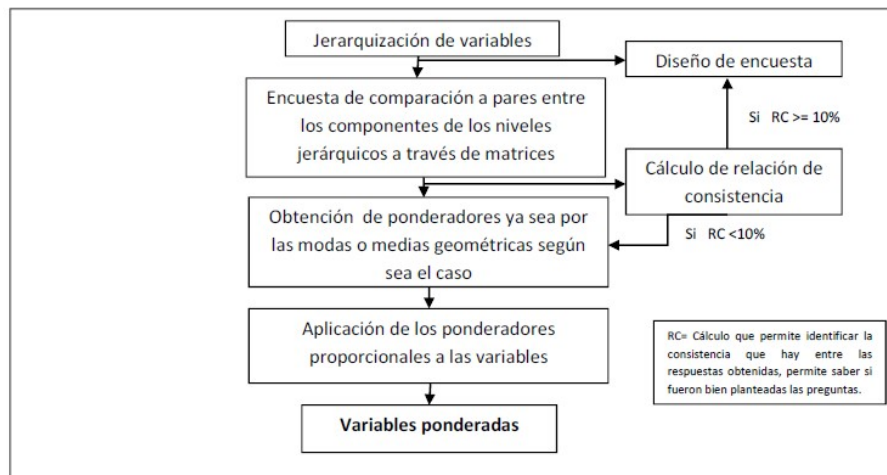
Jerarquización de variables

Diseño de encuesta

Encuesta de comparación a pares entre los componentes de los niveles jerárquicos a través de matrices

Si RC >= 10%

Cálculo de relación de consistencia

Obtención de ponderadores ya sea por las modas o medias geométricas según sea el caso

Si RC <10%

Aplicación de los ponderadores proporcionales a las variables

RC= Cálculo que permite identificar la consistencia que hay entre las respuestas obtenidas, permite saber si fueron bien planteadas las preguntas.

Variables ponderadas